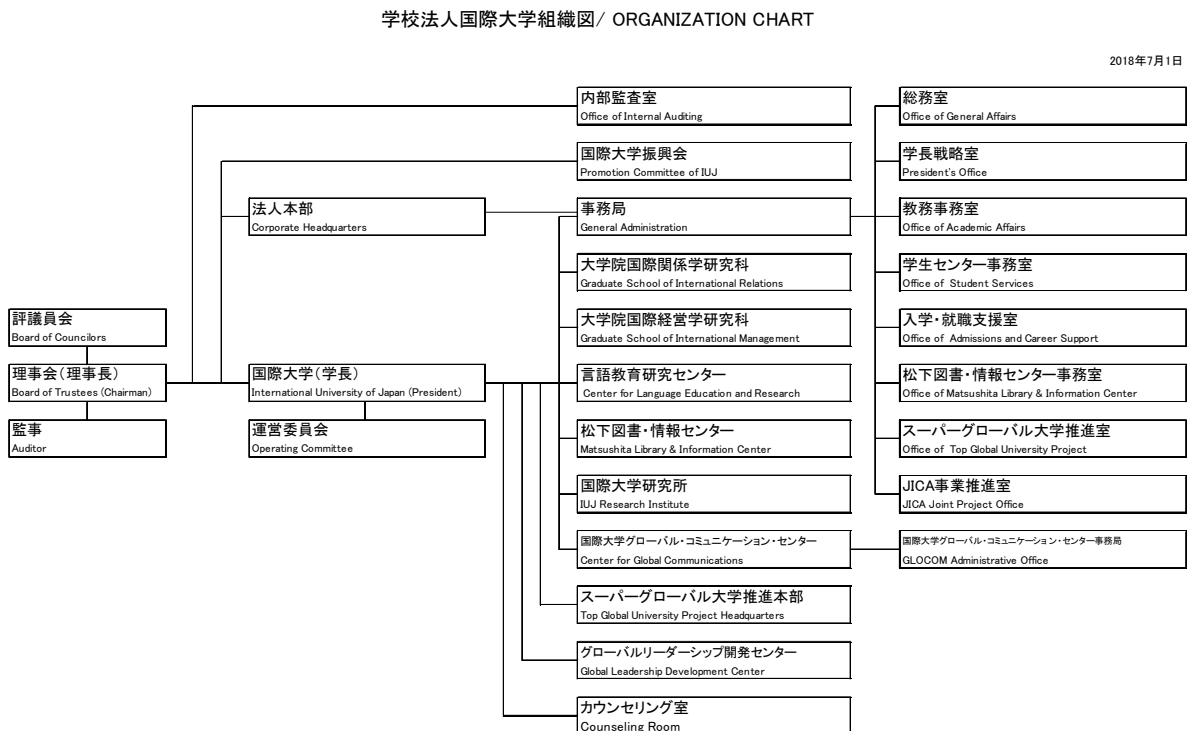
学校法人国際大学組織図/ ORGANIZATION CHART

2018年7月1日

評議員会
Board of Councilors

理事会(理事長)
Board of Trustees (Chairman)

監事
Auditor

法人本部
Corporate Headquarters

国際大学(学長)
International University of Japan (President)

運営委員会
Operating Committee

内部監査室
Office of Internal Auditing

国際大学振興会
Promotion Committee of IUJ

事務局
General Administration

大学院国際関係学研究科
Graduate School of International Relations

大学院国際経営学研究科
Graduate School of International Management

言語教育研究センター
Center for Language Education and Research

松下図書・情報センター
Matsushita Library & Information Center

国際大学研究所
IUJ Research Institute

国際大学グローバル・コミュニケーション・センター
Center for Global Communications

スーパーグローバル大学推進本部
Top Global University Project Headquarters

グローバルリーダーシップ開発センター
Global Leadership Development Center

カウンセリング室
Counseling Room

総務室
Office of General Affairs

学長戦略室
President's Office

教務事務室
Office of Academic Affairs

学生センター事務室
Office of Student Services

入学・就職支援室
Office of Admissions and Career Support

松下図書・情報センター事務室
Office of Matsushita Library & Information Center

スーパーグローバル大学推進室
Office of Top Global University Project

JICA事業推進室
JICA Joint Project Office

国際大学グローバル・コミュニケーション・センター事務局
GLOCOM Administrative Office